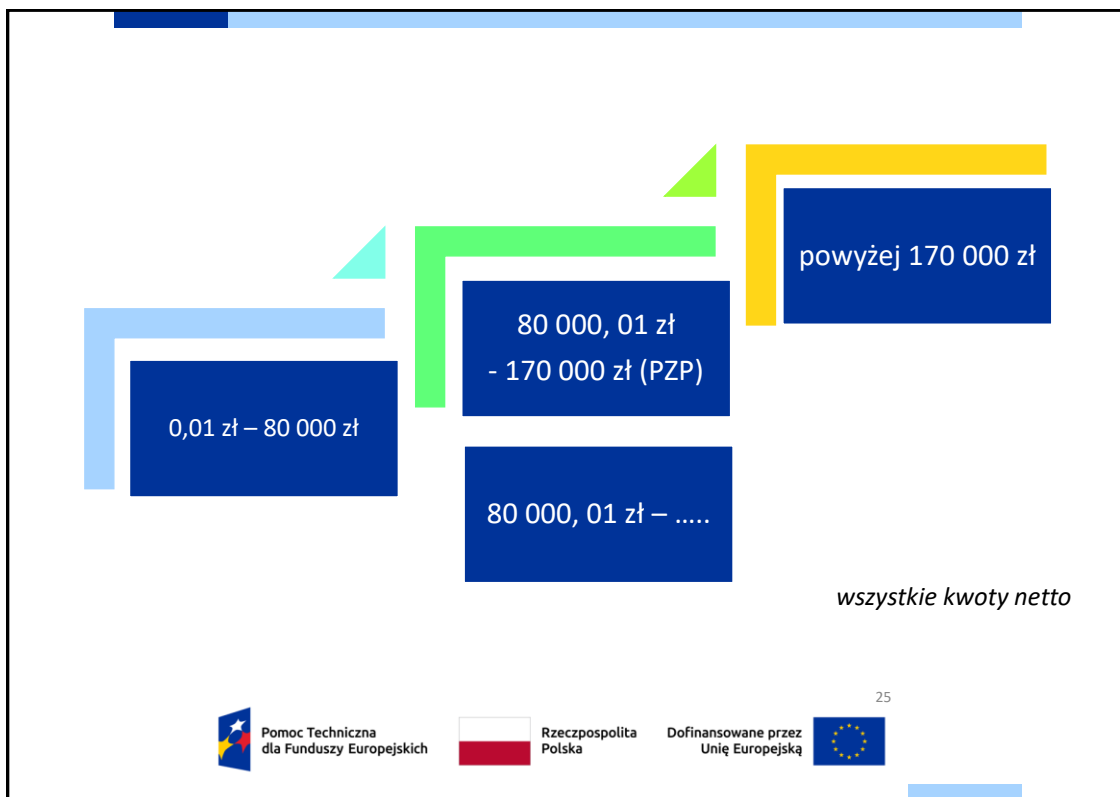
powyżej 170 000 zł

80 000, 01 zł - 170 000 zł (PZP)

0,01 zł – 80 000 zł

80 000, 01 zł – …..

*wszystkie kwoty netto*

25

Pomoc Techniczna dla Funduszy Europejskich

Rzeczpospolita Polska

Dofinansowane przez Unię Europejską